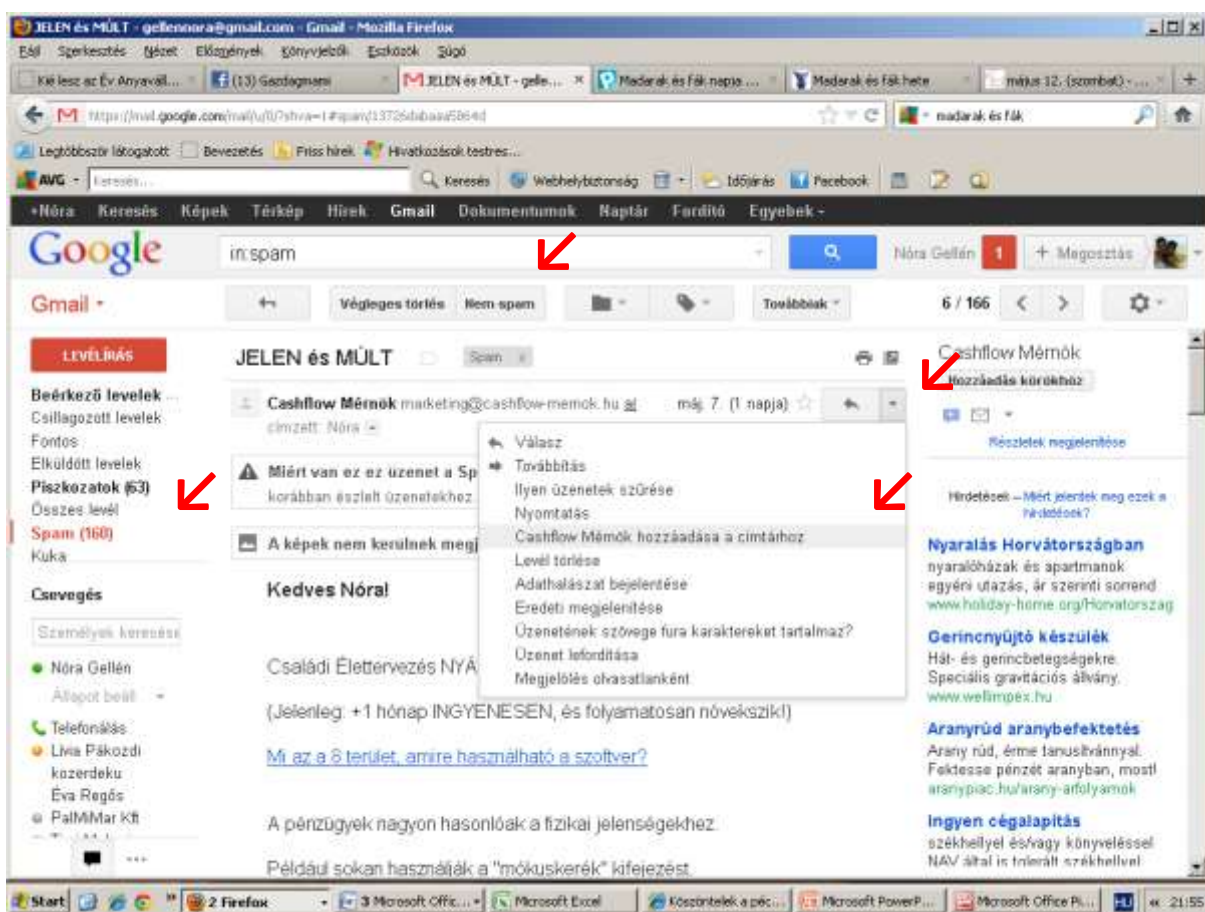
JELEN és MÚLT - gellennora@gmail.com - Gmail - Mozilla Firefox

Fájl Szerkesztés Nézet Előzmények Könyvjelzők Eszközök Súgó

Kié lesz az Év Anyavál... | (13) Gazdagmami | JELEN és MÚLT - gelle... | Madarak és fák napja ... | Madarak és fák hete | május 12. (szombat) - ...

https://mail.google.com/mail/u/0/?shva=1#spam/13726dabaaa5864d

madarak és fák

Legtöbbször látogatott | Bevezetés | Friss hírek | Hivatkozások testres...

AVG - Keresés... | Keresés | Webhelybiztonság | Időjárás | Facebook

+Nóra Keresés Képek Térkép Hírek Gmail Dokumentumok Naptár Fordító Egyebek -

Google in:spam

Nóra Gellén 1 + Megosztás

Gmail - | Végleges törlés | Nem spam | Továbbiak | 6 / 166

LEVÉLÍRÁS

Beérkező levelek
Csillagozott levelek
Fontos
Elküldött levelek
Piszkozatok (63)
Összes levél
Spam (160)
Kuka

Csevegés

Személyek keresése

Nóra Gellén
Állapot beáll.

Telefonálás
Lívia Pákozdi
kozerdeku
Éva Regős
PalMiMar Kft

JELEN és MÚLT Spam x

Cashflow Mérnök marketing@cashflow-memok.hu az máj. 7. (1 napja)
címzett: Nóra

Miért van ez ez üzenet a Sp
korábban észlelt üzenetekhez

A képek nem kerülnek megj

Válasz
Továbbítás
Ilyen üzenetek szűrése
Nyomtatás
Cashflow Mérnök hozzáadása a címtárhoz
Levél törlése
Adathalászat bejelentése
Eredeti megjelenítése
Üzenetének szövege fura karaktereket tartalmaz?
Üzenet lefordítása
Megjelölés olvasatlanként

Kedves Nóra!

Családi Élettervezés NYÁ

(Jelenleg: +1 hónap INGYENESEN, és folyamatosan növekszik!)

Mi az a 8 terület, amire használható a szoftver?

A pénzügyek nagyon hasonlóak a fizikai jelenségekhez.

Például sokan használják a "mókuskerék" kifejezést.

Cashflow Mérnök
Hozzáadás körökhöz
Részletek megjelenítése

Hirdetések – Miért jelentek meg ezek a hirdetések?

Nyaralás Horvátországban
nyaralóházak és apartmanok egyéni utazás, ár szerinti sorrend
www.holiday-home.org/Horvatorszag

Gerincnyújtó készülék
Hát- és gerincbetegségekre. Speciális gravitációs állvány.
www.wellimpex.hu

Aranyrúd aranybefektetés
Arany rúd, érme tanusítvánnyal. Fektesse pénzét aranyban, most!
aranypiac.hu/arany-arfolyamok

Ingyen cégalapítás
székhellyel és/vagy könyveléssel NAV által is tolerált székhellyel

Start | 2 Firefox | 3 Microsoft Offic... | Microsoft Excel | Köszöntelek a péc... | Microsoft PowerP... | Microsoft Office Pi... | HU | 21:55